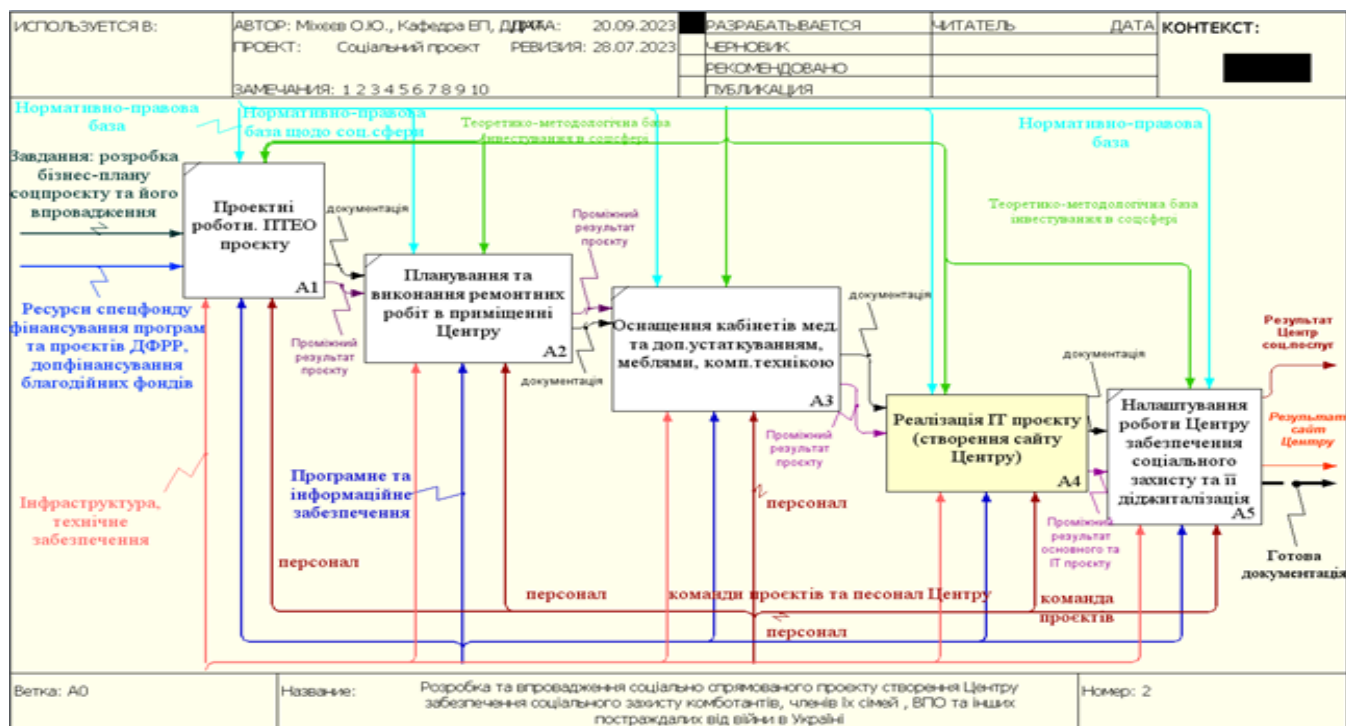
ИСПОЛЬЗУЕТСЯ В: | АВТОР: Міхеєв О.Ю., Кафедра ЕП, ДДМА | ДАТА: 20.09.2023 | РАЗРАБАТЫВАЕТСЯ | ЧИТАТЕЛЬ | ДАТА | КОНТЕКСТ:
ПРОЕКТ: Соціальний проєкт | РЕВИЗИЯ: 28.07.2023 | ЧЕРНОВИК
РЕКОМЕНДОВАНО
ЗАМЕЧАНИЯ: 1 2 3 4 5 6 7 8 9 10 | ПУБЛИКАЦИЯ

Нормативно-правова база

Нормативно-правова база щодо соц.сфери

Теоретико-методологічна база інвестування в соцсфері

Нормативно-правова база

Теоретико-методологічна база інвестування в соцсфері

Завдання: розробка бізнес-плану соцпроєкту та його впровадження

Ресурси спецфонду фінансування програм та проєктів ДФРР, допфінансування благодійних фондів

Проектні роботи. ПТЕО проєкту
A1

документація

Проміжний результат проєкту

Планування та виконання ремонтних робіт в приміщенні Центру
A2

Проміжний результат проєкту

документація

Оснащення кабінетів мед. та доп.устаткуванням, меблями, комп.технікою
A3

документація

Проміжний результат проєкту

Реалізація ІТ проєкту (створення сайту Центру)
A4

документація

Налаштування роботи Центру забезпечення соціального захисту та її діджиталізація
A5

Результат Центр соц.послуг

Результат сайт Центру

Проміжний результат основного та ІТ проєкту

Готова документація

Інфраструктура, технічне забезпечення

Програмне та інформаційне забезпечення

персонал

персонал

персонал

команди проєктів та песонал Центру

команда проєктів

персонал

Ветка: A0 | Название: Розробка та впровадження соціально спрямованого проекту створення Центру забезпечення соціального захисту комбатантів, членів їх сімей , ВПО та інших постраждалих від війни в Україні | Номер: 2